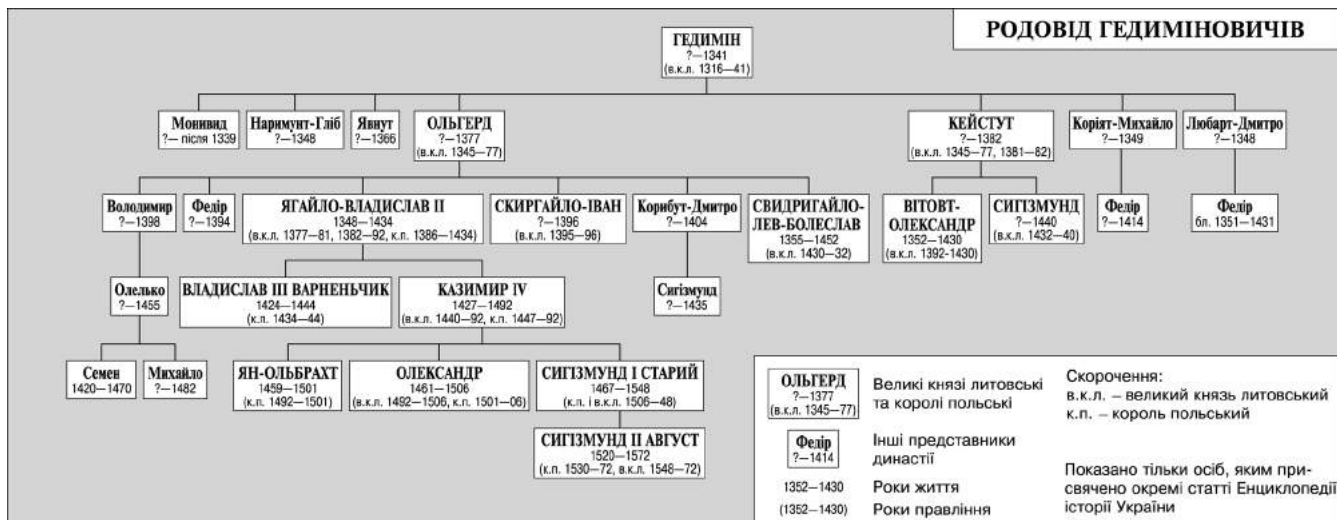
РОДОВІД ГЕДИМІНОВИЧІВ

ГЕДИМІН
?—1341
(в.к.л. 1316—41)

Монивид
?— після 1339

Наримунт-Гліб
?—1348

Явнут
?—1366

ОЛЬГЕРД
?—1377
(в.к.л. 1345—77)

КЕЙСТУТ
?—1382
(в.к.л. 1345—77, 1381—82)

Коріят-Михайло
?—1349

Любарт-Дмитро
?—1348

Володимир
?—1398

Федір
?—1394

ЯГАЙЛО-ВЛАДИСЛАВ ІІ
1348—1434
(в.к.л. 1377—81, 1382—92, к.п. 1386—1434)

СКИРГАЙЛО-ІВАН
?—1396
(в.к.л. 1395—96)

Корибут-Дмитро
?—1404

СВИДРИГАЙЛО-ЛЕВ-БОЛЕСЛАВ
1355—1452
(в.к.л. 1430—32)

ВІТОВТ-ОЛЕКСАНДР
1352—1430
(в.к.л. 1392-1430)

СИГІЗМУНД
?—1440
(в.к.л. 1432—40)

Федір
?—1414

Федір
бл. 1351—1431

Олелько
?—1455

ВЛАДИСЛАВ ІІІ ВАРНЕНЬЧИК
1424—1444
(к.п. 1434—44)

КАЗИМИР IV
1427—1492
(в.к.л. 1440—92, к.п. 1447—92)

Сигізмунд
?—1435

Семен
1420—1470

Михайло
?—1482

ЯН-ОЛЬБРАХТ
1459—1501
(к.п. 1492—1501)

ОЛЕКСАНДР
1461—1506
(в.к.л. 1492—1506, к.п. 1501—06)

СИГІЗМУНД І СТАРИЙ
1467—1548
(к.п. і в.к.л. 1506—48)

СИГІЗМУНД ІІ АВГУСТ
1520—1572
(к.п. 1530—72, в.к.л. 1548—72)

ОЛЬГЕРД
?—1377
(в.к.л. 1345—77)
Великі князі литовські та королі польські

Федір
?—1414
Інші представники династії

1352—1430 Роки життя

(1352—1430) Роки правління

Скорочення:
в.к.л. – великий князь литовський
к.п. – король польський

Показано тільки осіб, яким присвячено окремі статті Енциклопедії історії України